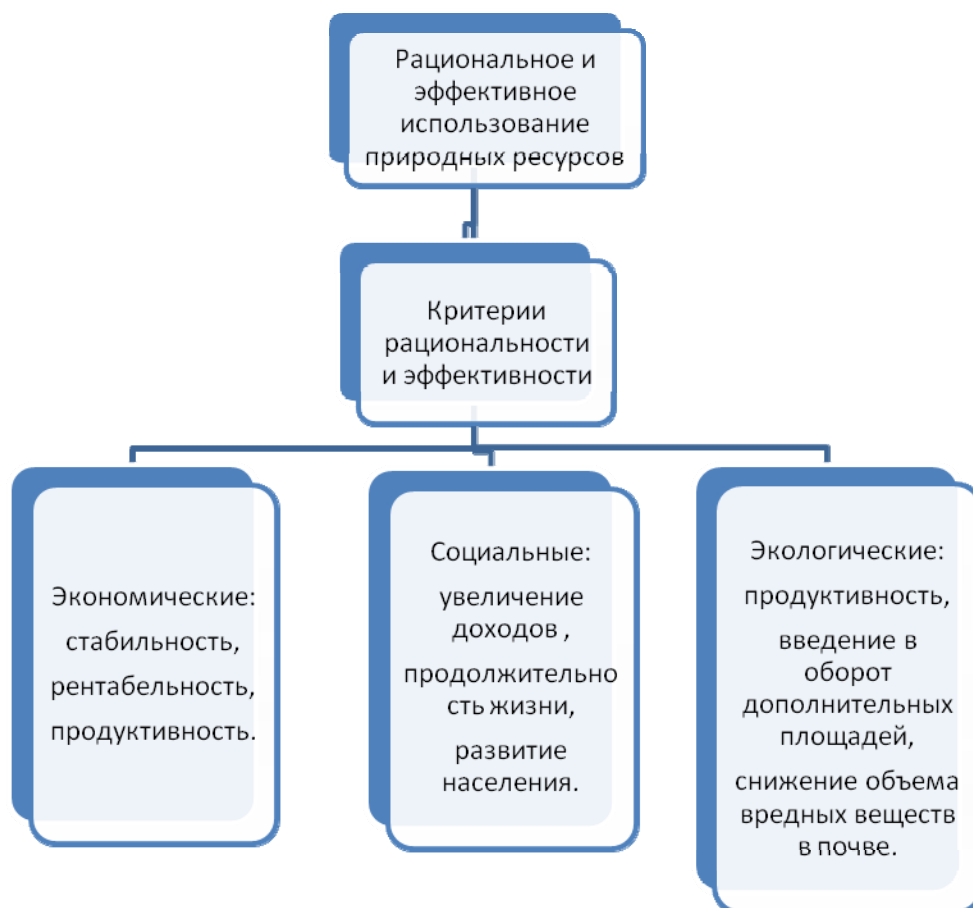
Рациональное и эффективное использование природных ресурсов

Критерии рациональности и эффективности

Экономические:
стабильность,
рентабельность,
продуктивность.

Социальные:
увеличение доходов ,
продолжительно сть жизни,
развитие населения.

Экологические:
продуктивность,
введение в оборот дополнительных площадей,
снижение объема вредных веществ в почве.